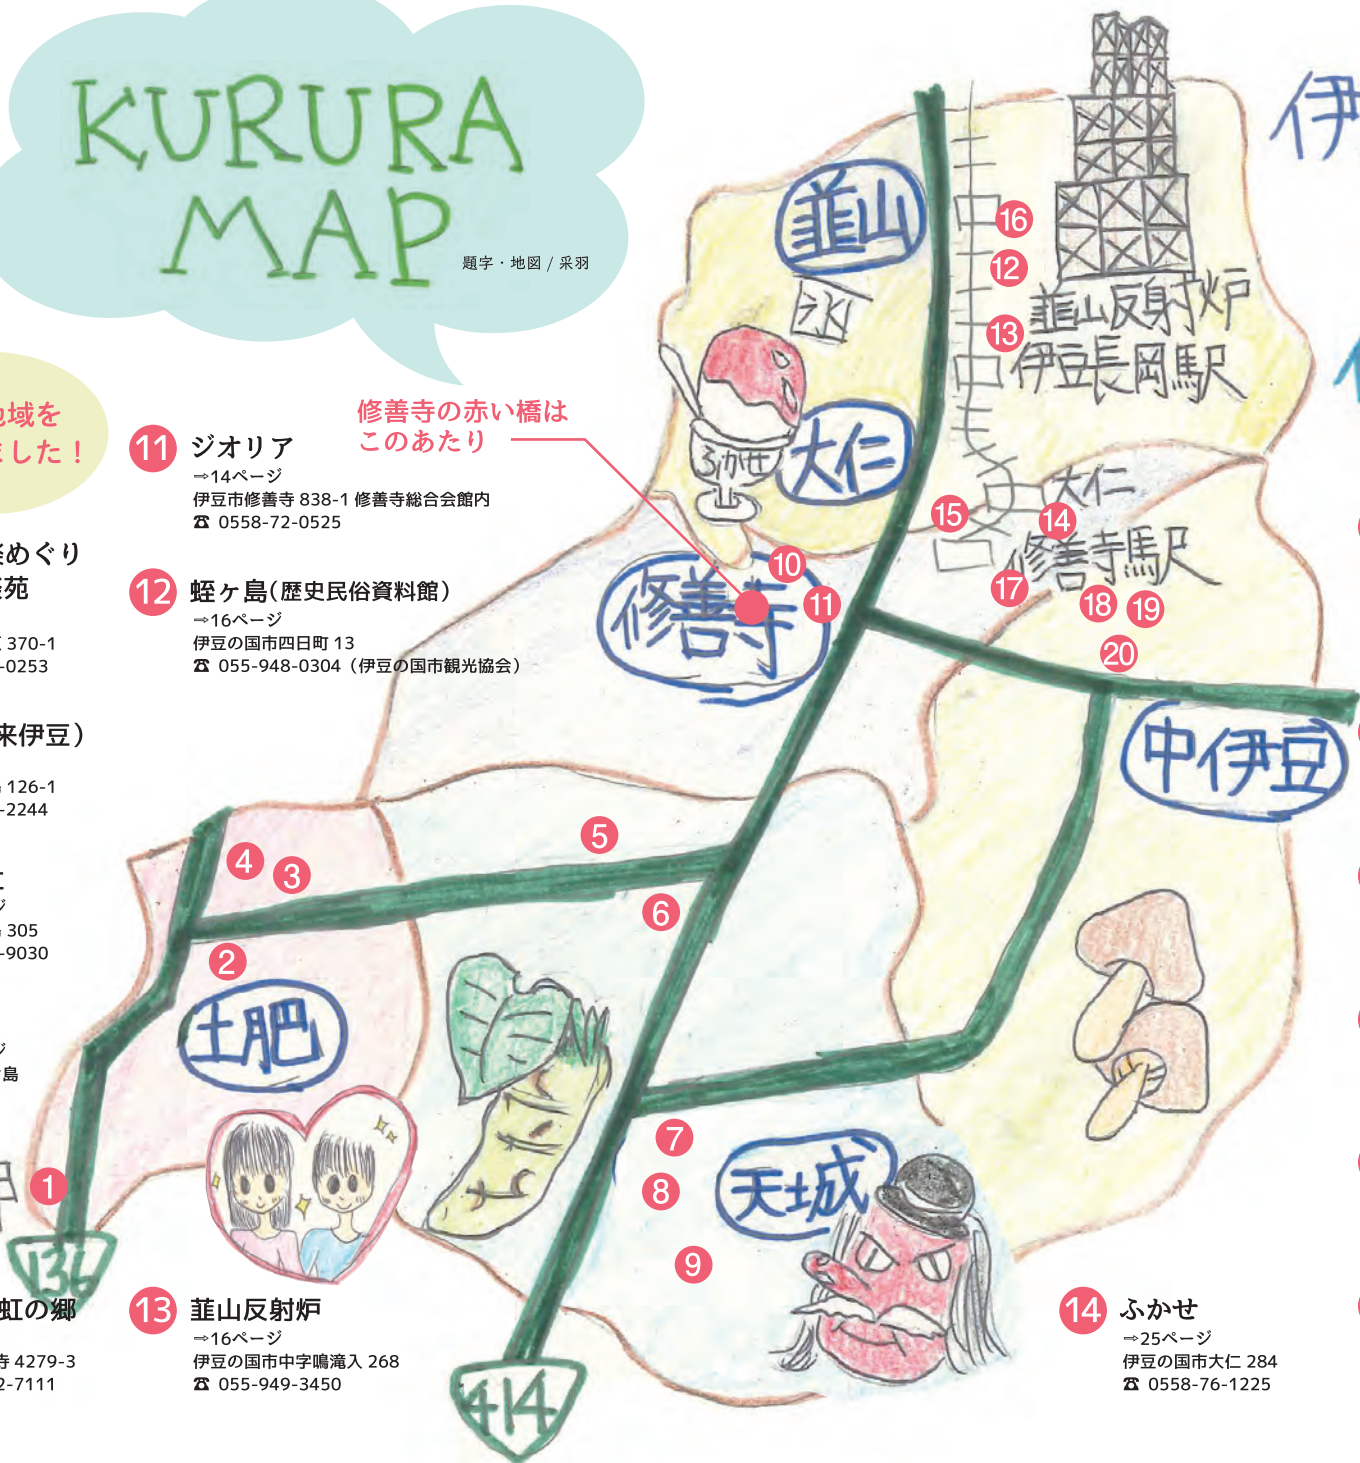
KURURA MAP

題字・地図 / 采羽

地域を
ました！

修善寺の赤い橋は
このあたり

11 ジオリア
⇒14ページ
伊豆市修善寺 838-1 修善寺総合会館内
☎ 0558-72-0525

茶めぐり
庭苑

370-1
-0253

12 蛭ヶ島（歴史民俗資料館）
⇒16ページ
伊豆の国市四日町 13
☎ 055-948-0304（伊豆の国市観光協会）

来伊豆）

126-1
-2244

305
-9030

島

虹の郷
寺 4279-3
2-7111

13 韮山反射炉
⇒16ページ
伊豆の国市中字鳴滝入 268
☎ 055-949-3450

14 ふかせ
⇒25ページ
伊豆の国市大仁 284
☎ 0558-76-1225

韮山
氷
ふかせ
大仁
修善寺
16
12
13
韮山反射炉
伊豆長岡駅
15
14
大仁
修善寺駅
17
18
19
20
10
11
中伊豆
5
6
4
3
2
土肥
1
136
7
8
9
天城
414
伊